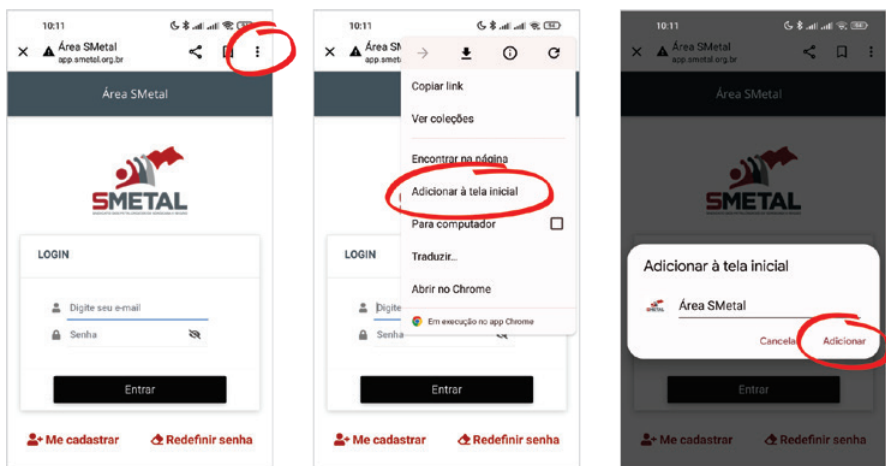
10:11

Área SMetal
app.smetal.org.br

Área SMetal

SMETAL

LOGIN

Digite seu e-mail

Senha

Entrar

Me cadastrar

Redefinir senha

10:11

Área SMetal
app.smetal

Copiar link

Ver coleções

Encontrar na página

Adicionar à tela inicial

Para computador

Traduzir...

Abrir no Chrome

Em execução no app Chrome

LOGIN

Digite

Senha

Entrar

Me cadastrar

Redefinir senha

10:11

Área SMetal
app.smetal.org.br

Área SMetal

SMETAL

Adicionar à tela inicial

Área SMetal

Cancelar

Adicionar

Entrar

Me cadastrar

Redefinir senha